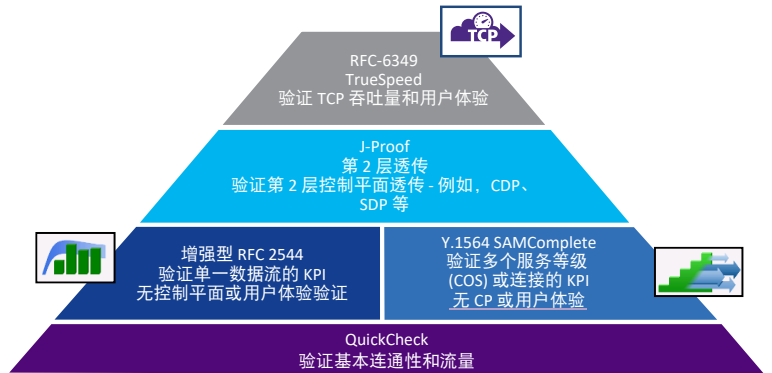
TCP

RFC-6349
TrueSpeed
验证 TCP 吞吐量和用户体验

J-Proof
第 2 层透传
验证第 2 层控制平面透传 - 例如，CDP、SDP 等

增强型 RFC 2544
验证单一数据流的 KPI
无控制平面或用户体验验证

Y.1564 SAMComplete
验证多个服务等级 (COS) 或连接的 KPI
无 CP 或用户体验

QuickCheck
验证基本连通性和流量